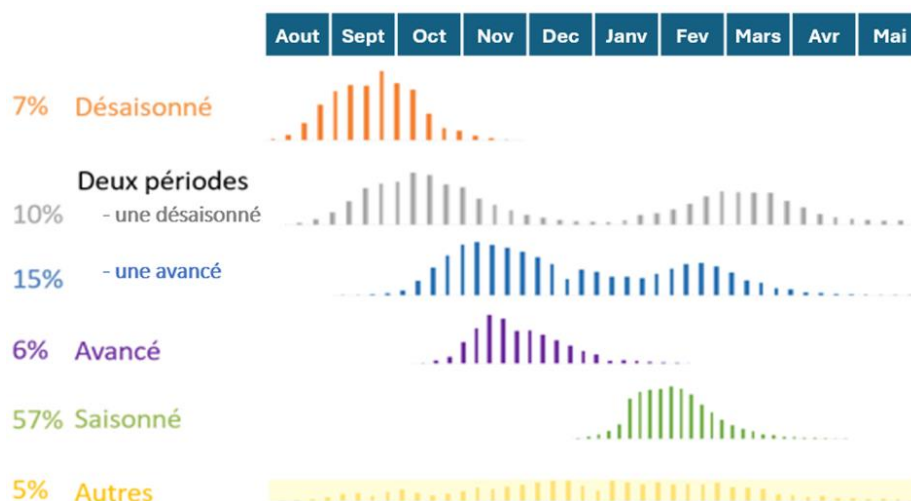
| Aout | Sept | Oct | Nov | Dec | Janv | Fev | Mars | Avr | Mai |
|---|---|---|---|---|---|---|---|---|---|

7% Désaisonné

Deux périodes

10% - une désaisonné

15% - une avancé

6% Avancé

57% Saisonné

5% Autres